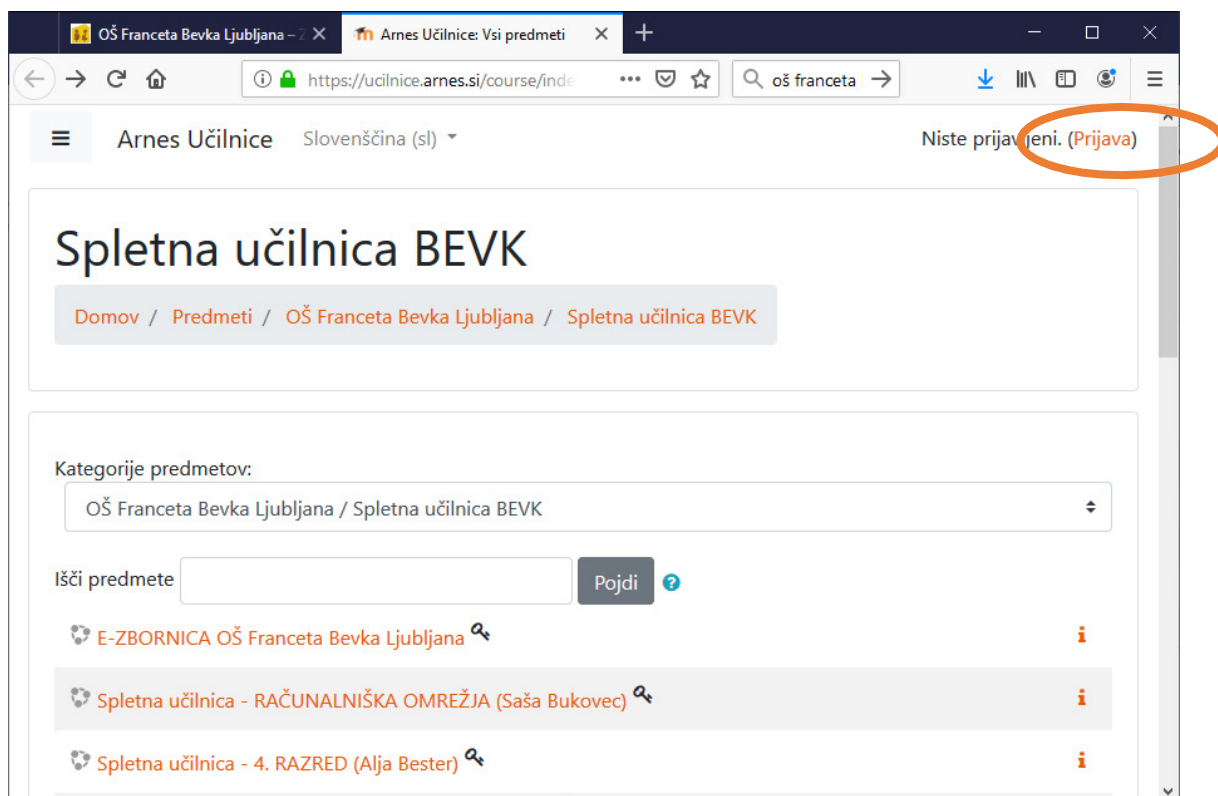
OŠ Franceta Bevka Ljubljana – Z
Arnes Učilnice: Vsi predmeti

https://ucilnice.arnes.si/course/inde
oš franceta

Arnes Učilnice
Slovenščina (sl)
Niste prijav jeni. (Prijava)

Spletna učilnica BEVK

Domov / Predmeti / OŠ Franceta Bevka Ljubljana / Spletna učilnica BEVK

Kategorije predmetov:
OŠ Franceta Bevka Ljubljana / Spletna učilnica BEVK

Išči predmete
Pojdi

E-ZBORNICA OŠ Franceta Bevka Ljubljana
Spletna učilnica - RAČUNALNIŠKA OMREŽJA (Saša Bukovec)
Spletna učilnica - 4. RAZRED (Alja Bester)